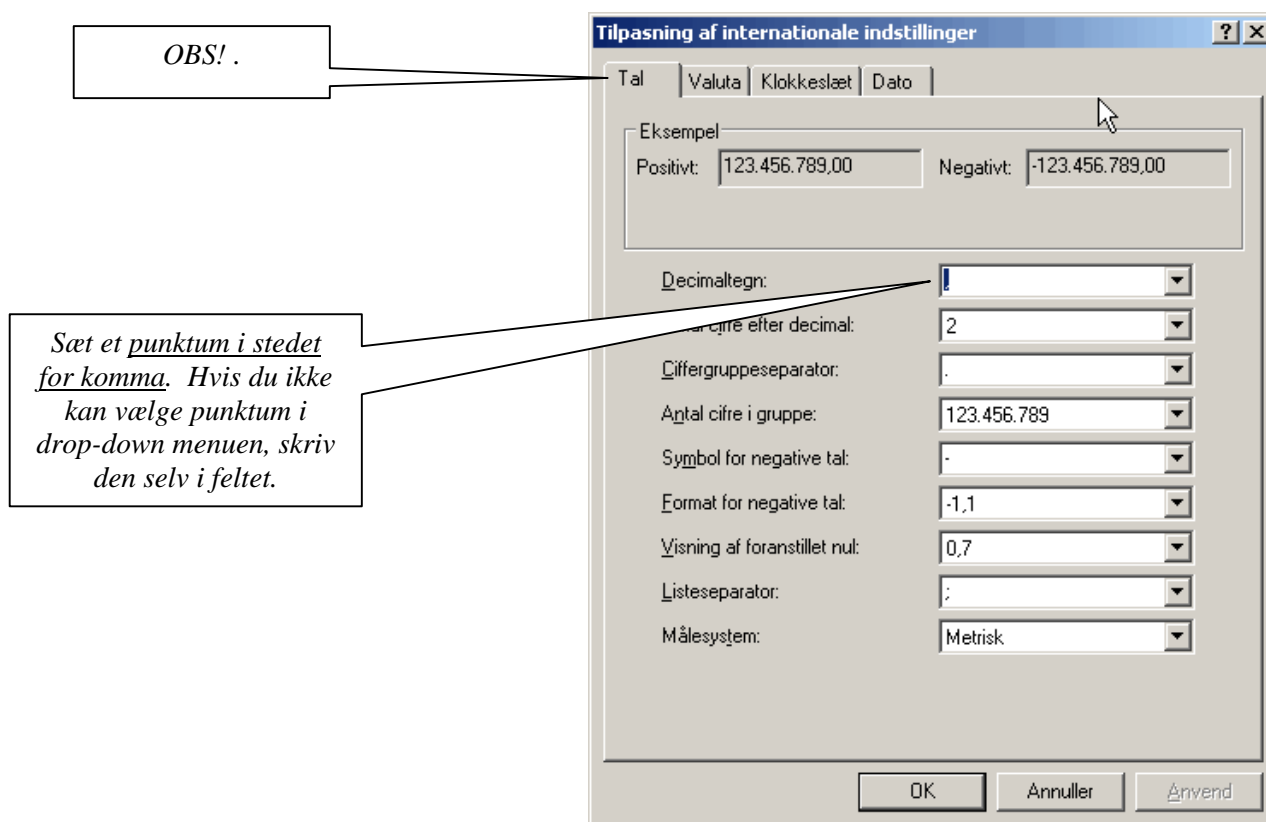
OBS! .

Tilpasning af internationale indstillinger

?

Tal | Valuta | Klokkeslæt | Dato

Eksempel

Positivt: 123.456.789,00

Negativt: -123.456.789,00

Decimaltegn: ,

Sæt et punktum i stedet for komma. Hvis du ikke kan vælge punktum i drop-down menuen, skriv den selv i feltet.

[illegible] cifre efter decimal: 2

Ciffergruppeseparator: .

Antal cifre i gruppe: 123.456.789

Symbol for negative tal: -

Format for negative tal: -1,1

Visning af foranstillet nul: 0,7

Listeseparator: ;

Målesystem: Metrisk

OK

Annuller

Anvend